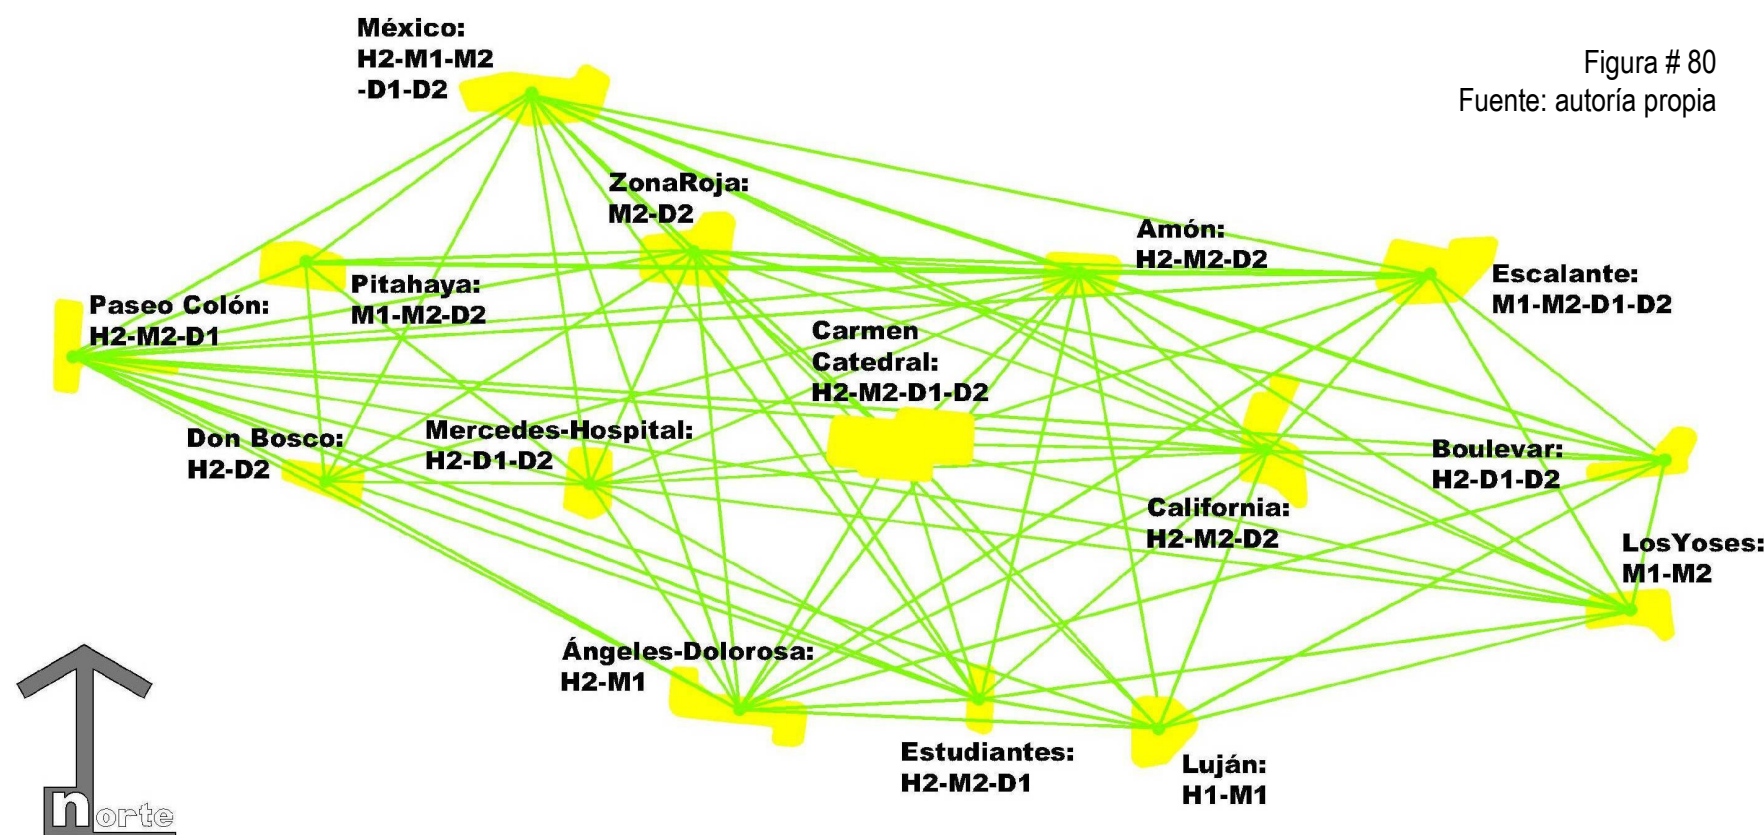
México:
H2-M1-M2
-D1-D2

Figura # 80
Fuente: autoría propia

ZonaRoja:
M2-D2

Amón:
H2-M2-D2

Escalante:
M1-M2-D1-D2

Paseo Colón:
H2-M2-D1

Pitahaya:
M1-M2-D2

Carmen
Catedral:
H2-M2-D1-D2

Don Bosco:
H2-D2

Mercedes-Hospital:
H2-D1-D2

Boulevar:
H2-D1-D2

California:
H2-M2-D2

LosYoses:
M1-M2

Ángeles-Dolorosa:
H2-M1

Estudiantes:
H2-M2-D1

Luján:
H1-M1

norte